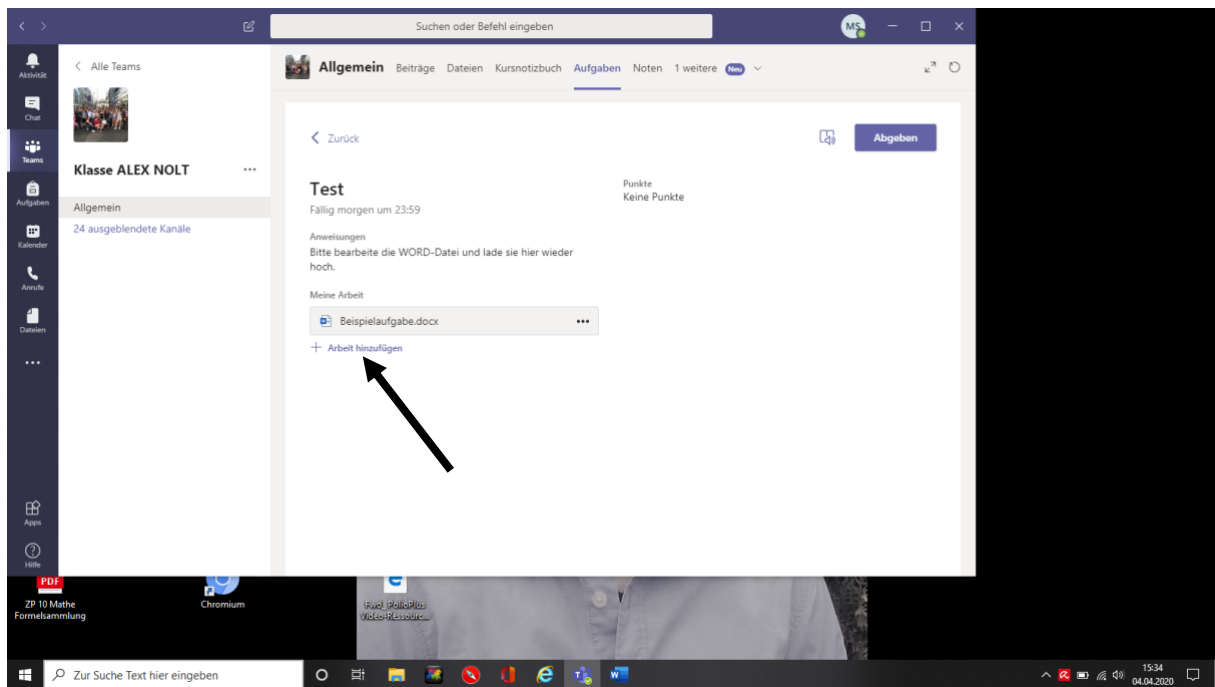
Suchen oder Befehl eingeben

MS

Aktivität
Chat
Teams
Aufgaben
Kalender
Anrufe
Dateien
...
Apps
Hilfe

< Alle Teams

Klasse ALEX NOLT ...

Allgemein
24 ausgeblendete Kanäle

Allgemein Beiträge Dateien Kursnotizbuch Aufgaben Noten 1 weitere Neu

< Zurück

Abgeben

Test
Fällig morgen um 23:59

Punkte
Keine Punkte

Anweisungen
Bitte bearbeite die WORD-Datei und lade sie hier wieder hoch.

Meine Arbeit

Beispielaufgabe.docx •••

+ Arbeit hinzufügen

PDF
ZP 10 Mathe Formelsammlung

Chromium

Fwd_PolloPlus Video-Ressourc...

Zur Suche Text hier eingeben

15:34
04.04.2020